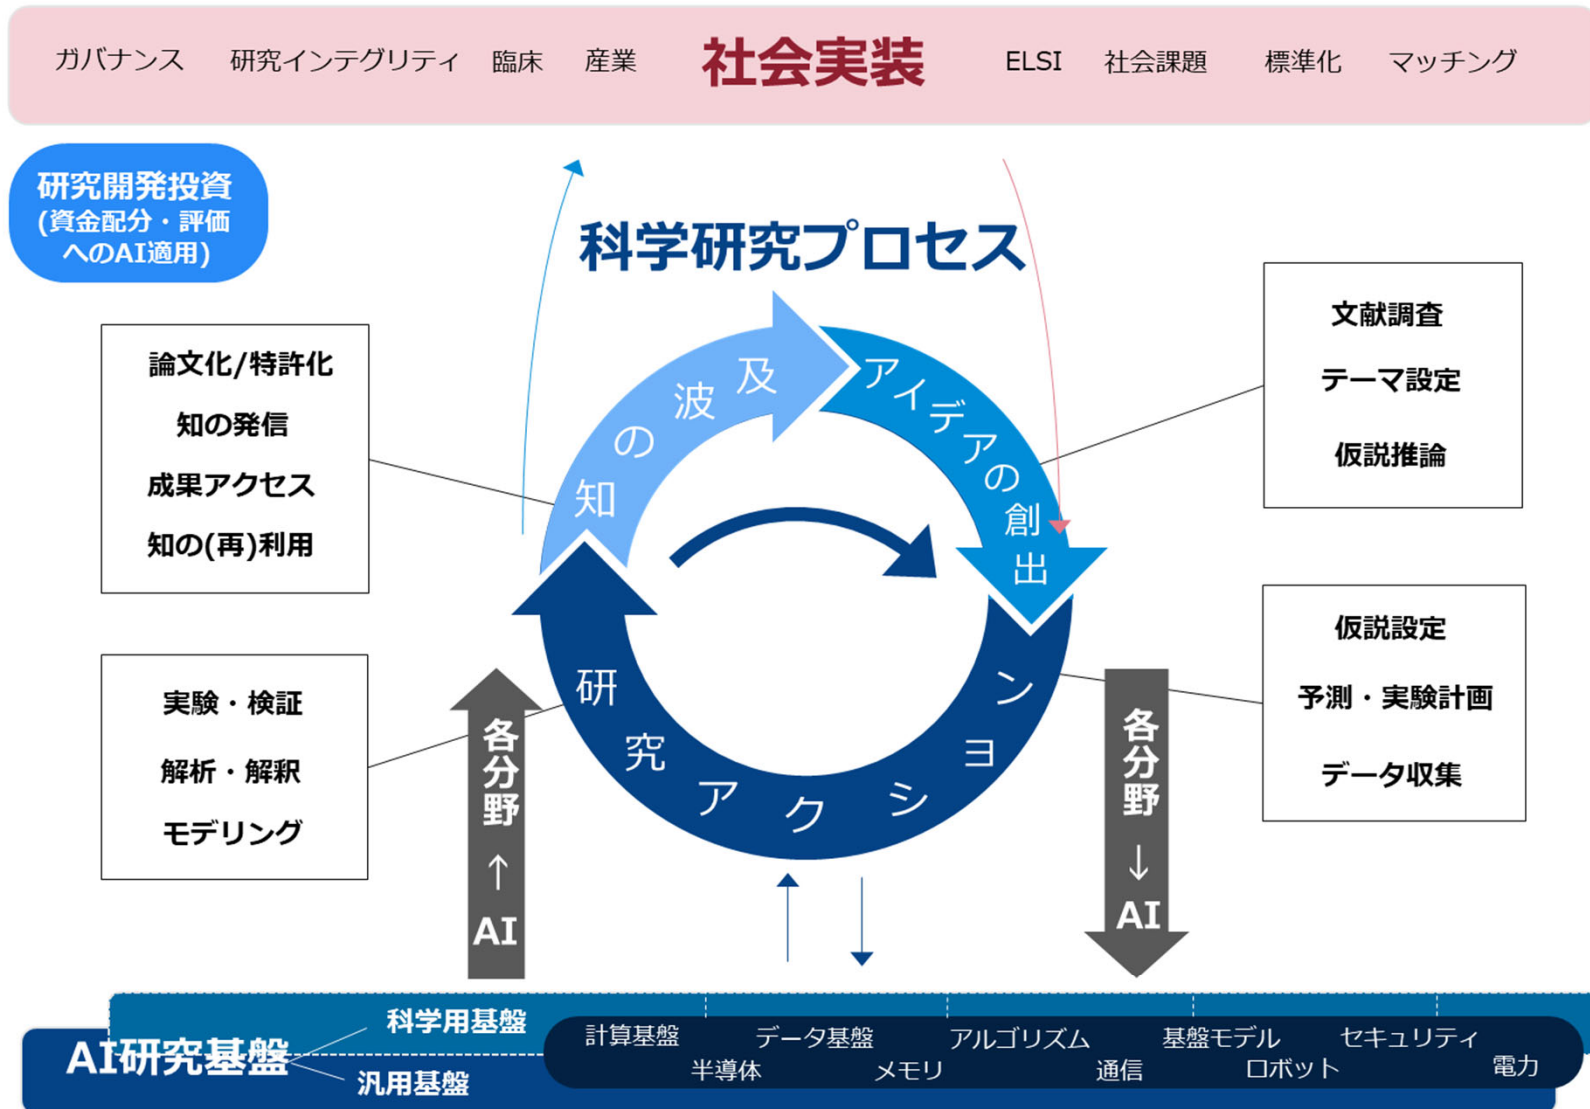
ガバナンス 研究インテグリティ 臨床 産業 社会実装 ELSI 社会課題 標準化 マッチング

研究開発投資
(資金配分・評価へのAI適用)

科学研究プロセス

論文化/特許化
知の発信
成果アクセス
知の(再)利用

文献調査
テーマ設定
仮説推論

知の波及

アイデアの創出

研究アクション

実験・検証
解析・解釈
モデリング

仮説設定
予測・実験計画
データ収集

各分野
↑
AI

各分野
↓
AI

AI研究基盤
科学用基盤
汎用基盤

計算基盤 データ基盤 アルゴリズム 基盤モデル セキュリティ
半導体 メモリ 通信 ロボット 電力